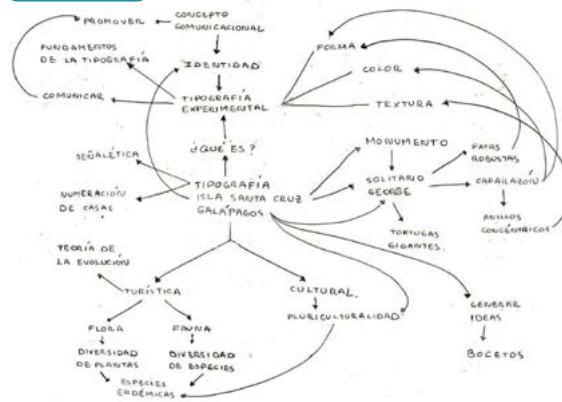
PROMOVER

CONCEPTO COMUNICACIONAL

FUNDAMENTOS DE LA TIPOGRAFÍA

IDENTIDAD

TIPOGRAFÍA EXPERIMENTAL

COMUNICAR

FORMA

COLOR

TEXTURA

¿QUÉ ES?

SEÑALÉTICA

NUMERACIÓN DE CASAS

TIPOGRAFÍA ISLA SANTA CRUZ GALÁPAGOS

MONUMENTO

SOLITARIO GEORGE

PATAS ROBUSTAS

CAPARAZÓN

ANILLOS CONCÉNTRICOS

TORTUGAS GIGANTES.

TEORÍA DE LA EVOLUCIÓN

TURÍSTICA

CULTURAL

PLURICULTURALIDAD

GENERAR IDEAS

BOCETOS

FLORA

FAUNA

DIVERSIDAD DE PLANTAS

DIVERSIDAD DE ESPECIES

ESPECIES ENDÉMICAS